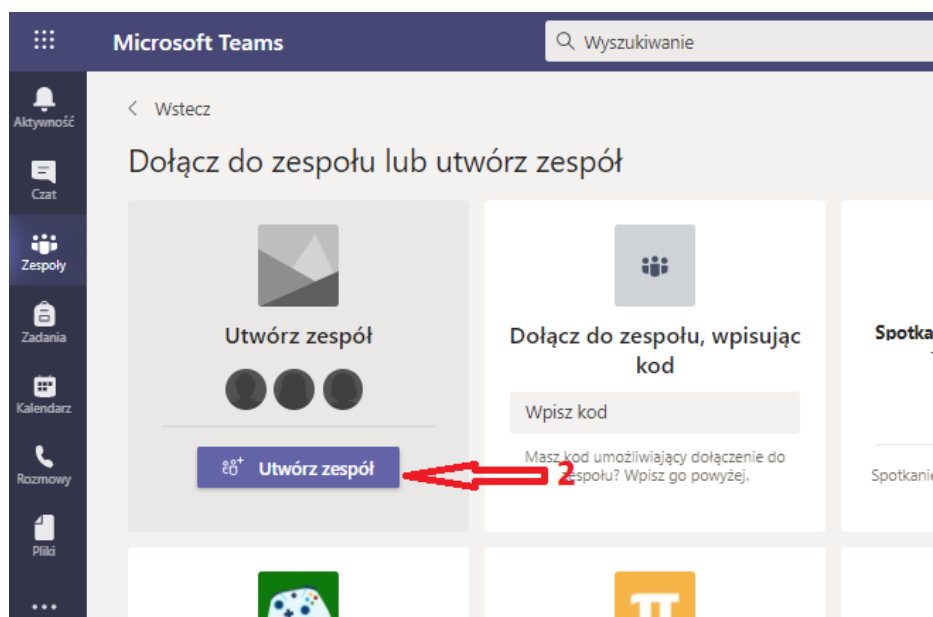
Microsoft Teams

Wyszukiwanie

Aktywność

Czat

Zespoły

Zadania

Kalendarz

Rozmowy

Pliki

...

Wstecz

Dołącz do zespołu lub utwórz zespół

Utwórz zespół

Utwórz zespół

2

Dołącz do zespołu, wpisując kod

Wpisz kod

Masz kod umożliwiający dołączenie do zespołu? Wpisz go powyżej.

Spotka

Spotkanie